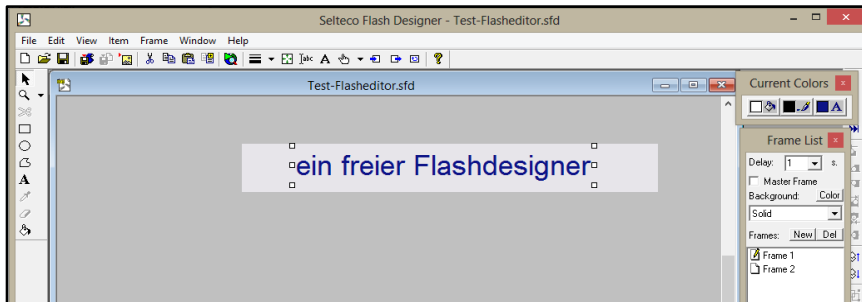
Selteco Flash Designer - Test-Flasheditor.sfd

File Edit View Item Frame Window Help

Test-Flasheditor.sfd

ein freier Flashdesigner

Current Colors

A

Frame List

Delay: 1 s.

Master Frame

Background: Color

Solid

Frames: New Del

Frame 1

Frame 2